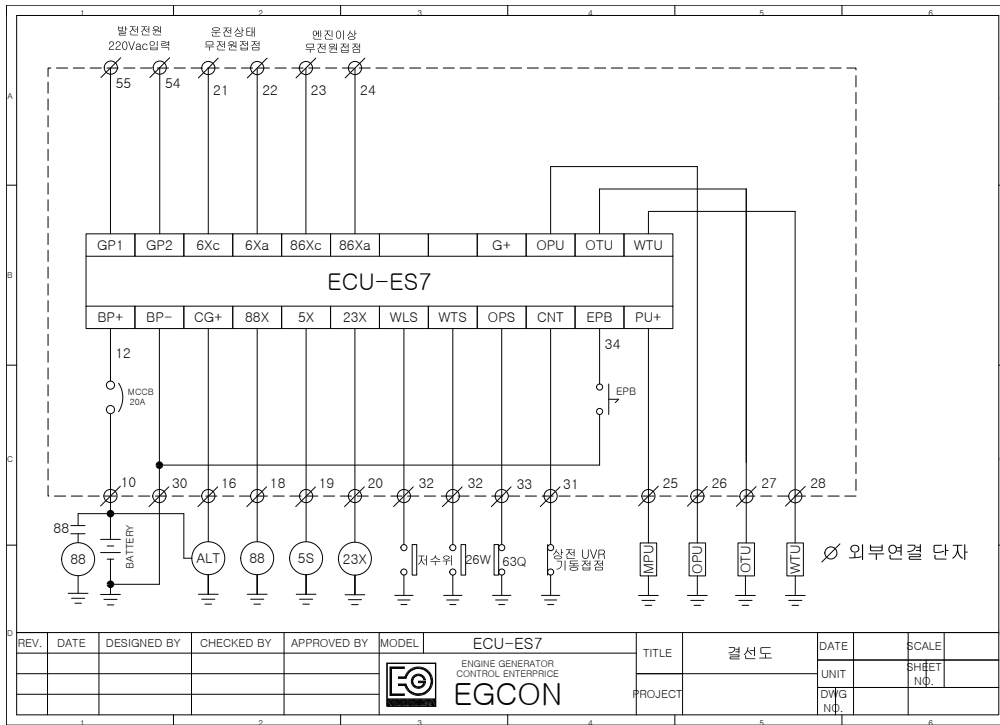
1 2 3 4 5 6

A B C D

발전전원 220Vac입력

운전상태 무전원접점

엔진이상 무전원접점

55 54 21 22 23 24

| GP1 | GP2 | 6Xc | 6Xa | 86Xc | 86Xa | | | G+ | OPU | OTU | WTU |
|---|---|---|---|---|---|---|---|---|---|---|---|

ECU-ES7

| BP+ | BP- | CG+ | 88X | 5X | 23X | WLS | WTS | OPS | CNT | EPB | PU+ |
|---|---|---|---|---|---|---|---|---|---|---|---|

12

MCCB 20A

34

EPB

10 30 16 18 19 20 32 32 33 31 25 26 27 28

88

88

BATTERY

ALT 88 5S 23X

저수위 26W 63Q

상전 UVR 기동접점

MPU OPU OTU WTU

Ø 외부연결 단자

| REV. | DATE | DESIGNED BY | CHECKED BY | APPROVED BY | MODEL | ECU-ES7 | TITLE | 결선도 | DATE | | SCALE | |
|---|---|---|---|---|---|---|---|---|---|---|---|---|
| | | | | | | ENGINE GENERATOR CONTROL ENTERPRICE EGCON | | | UNIT | | SHEET NO. | |
| | | | | | | | PROJECT | | DWG NO. | | | |